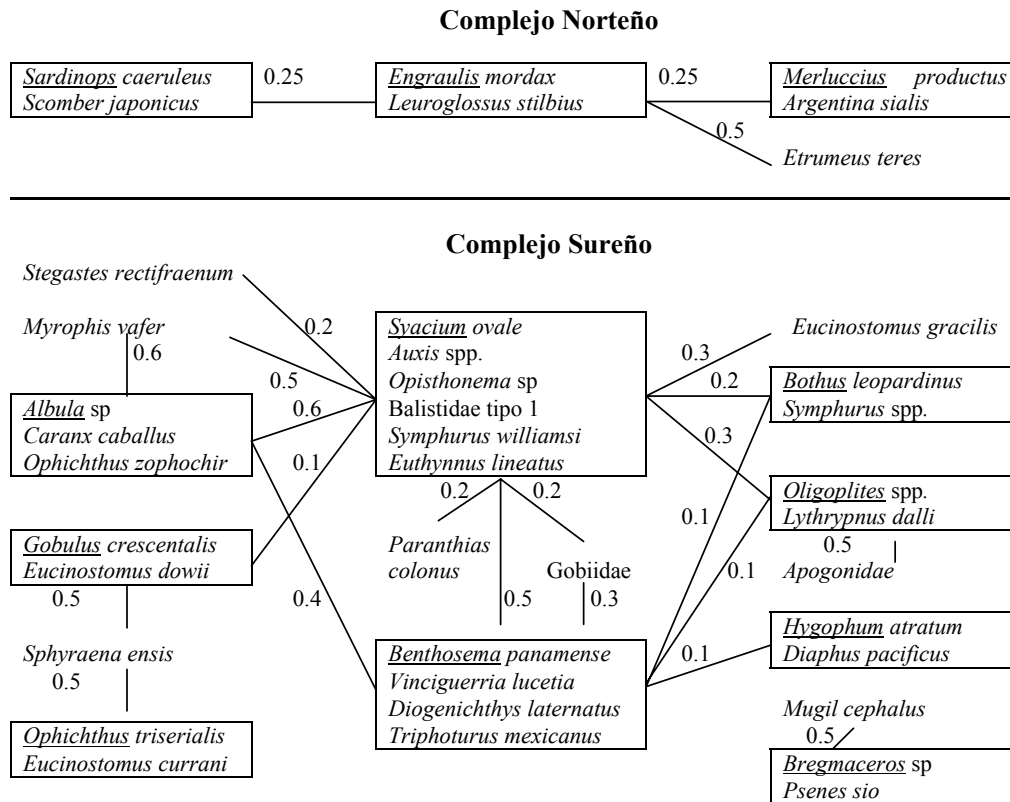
**Complejo Norteño**

Sardinops caeruleus
Scomber japonicus

0.25

Engraulis mordax
Leuroglossus stilbius

0.25

Merluccius productus
Argentina sialis

0.5

Etrumeus teres

**Complejo Sureño**

Stegastes rectifraenum

0.2

Myrophis vafer

0.6

0.5

Syacium ovale
Auxis spp.
Opisthonema sp
Balistidae tipo 1
Symphurus williamsi
Euthynnus lineatus

Eucinostomus gracilis

0.3

0.2

Bothus leopardinus
Symphurus spp.

0.3

Albula sp
Caranx caballus
Ophichthus zophochir

0.6

0.1

0.2

0.2

Oligoplites spp.
Lythrypnus dalli

0.1

0.5

Apogonidae

Gobulus crescentalis
Eucinostomus dowii

Paranthias colonus

Gobiidae

0.1

0.5

0.4

0.5

0.3

Sphyraena ensis

0.5

Benthosema panamense
Vinciguerria lucetia
Diogenichthys laternatus
Triphoturus mexicanus

0.1

Hygophum atratum
Diaphus pacificus

Ophichthus triserialis
Eucinostomus currani

Mugil cephalus

0.5

Bregmaceros sp
Psenes sio